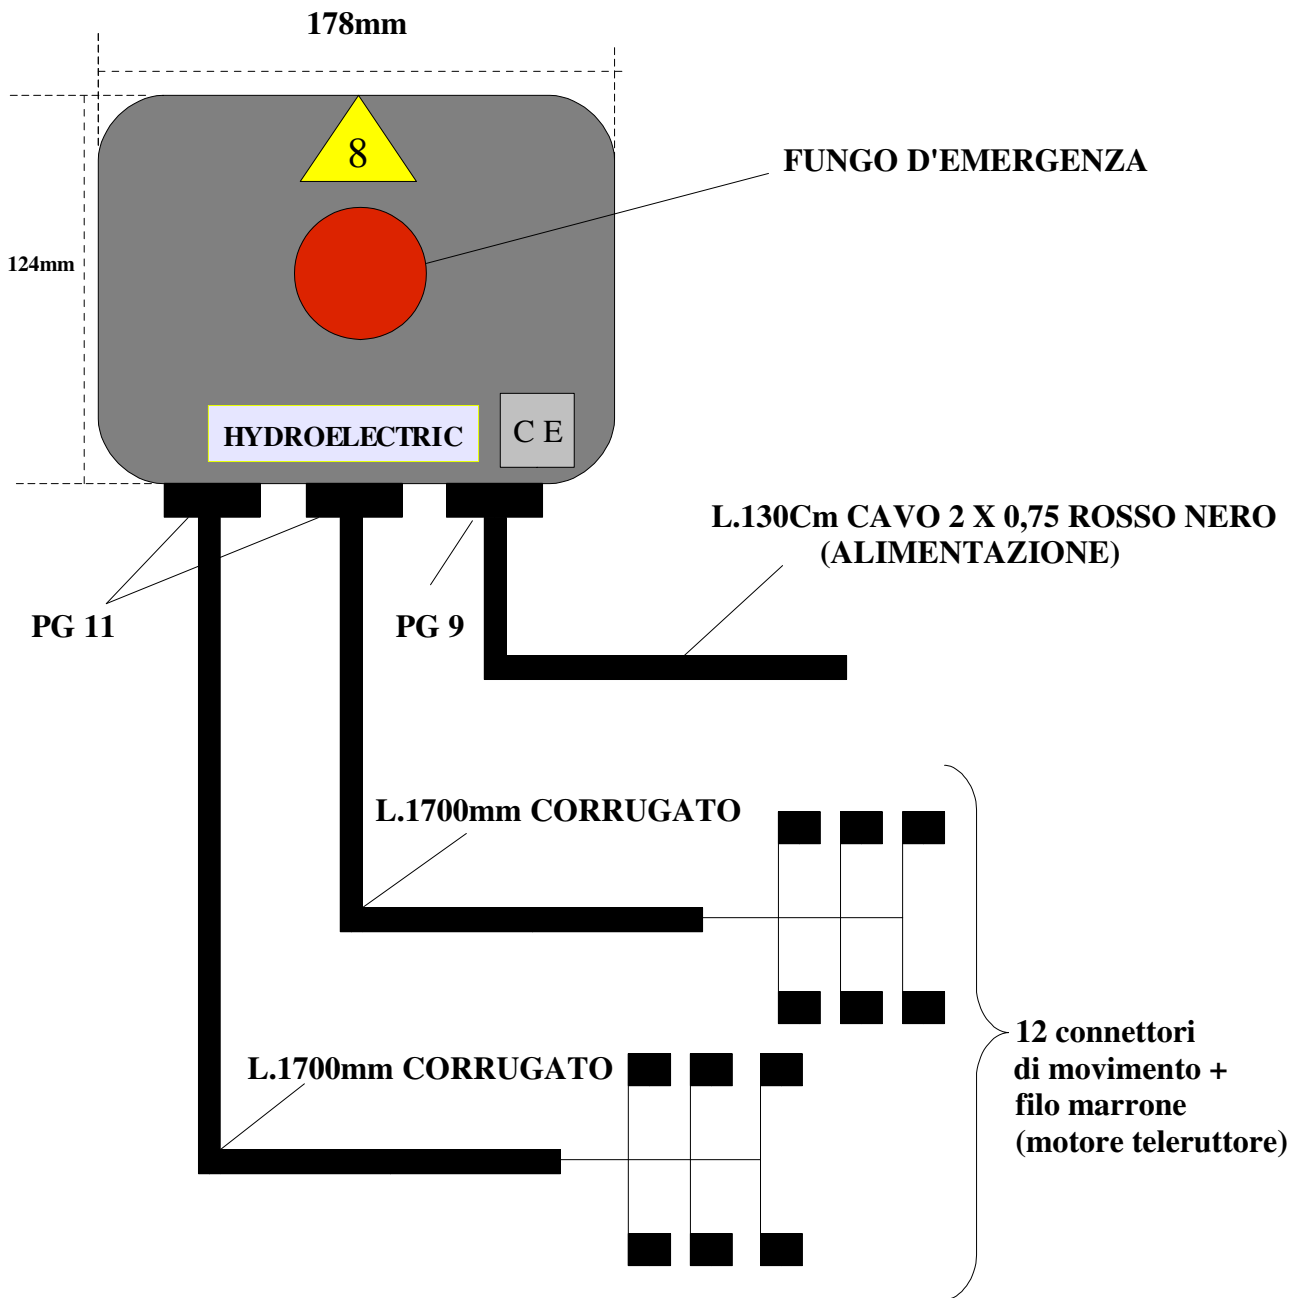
178mm

124mm

8

FUNGO D'EMERGENZA

HYDROELECTRIC

C E

L.130Cm CAVO 2 X 0,75 ROSSO NERO
(ALIMENTAZIONE)

PG 11

PG 9

L.1700mm CORRUGATO

L.1700mm CORRUGATO

12 connettori di movimento + filo marrone (motore teleruttore)